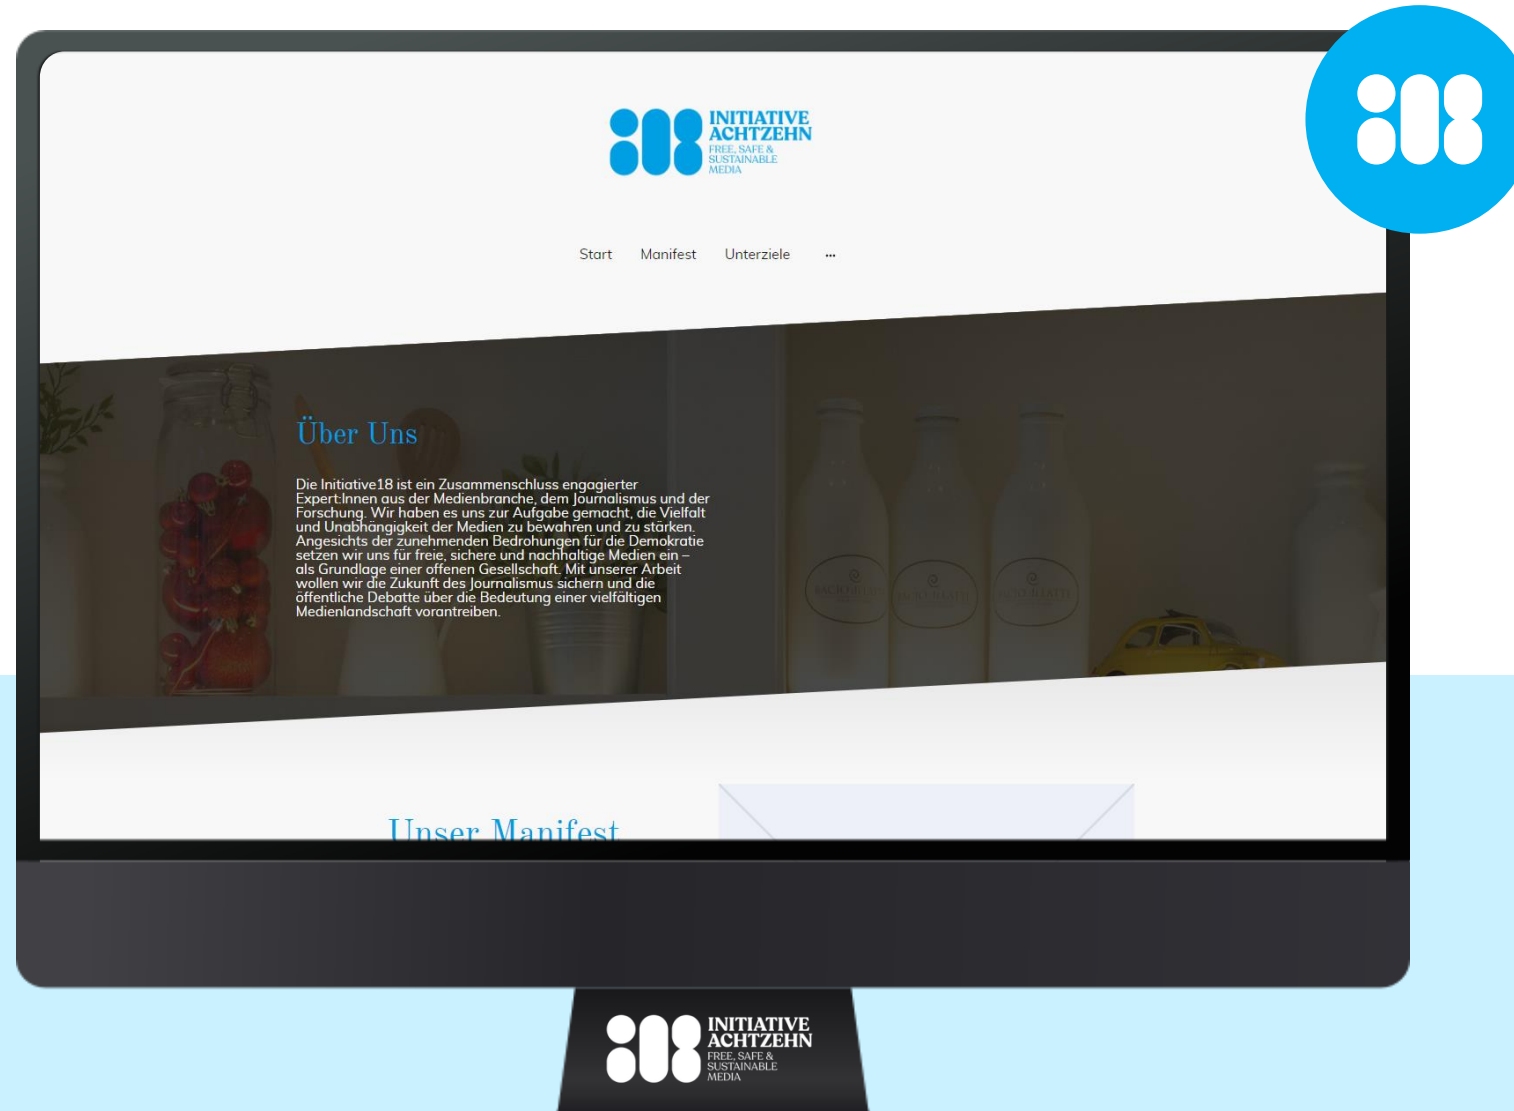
INITIATIVE ACHTZEHN
FREE, SAFE & SUSTAINABLE MEDIA

Start Manifest Unterziele ...

Über Uns

Die Initiative18 ist ein Zusammenschluss engagierter Expert:Innen aus der Medienbranche, dem Journalismus und der Forschung. Wir haben es uns zur Aufgabe gemacht, die Vielfalt und Unabhängigkeit der Medien zu bewahren und zu stärken. Angesichts der zunehmenden Bedrohungen für die Demokratie setzen wir uns für freie, sichere und nachhaltige Medien ein – als Grundlage einer offenen Gesellschaft. Mit unserer Arbeit wollen wir die Zukunft des Journalismus sichern und die öffentliche Debatte über die Bedeutung einer vielfältigen Medienlandschaft vorantreiben.

Unser Manifest

INITIATIVE ACHTZEHN
FREE, SAFE & SUSTAINABLE MEDIA